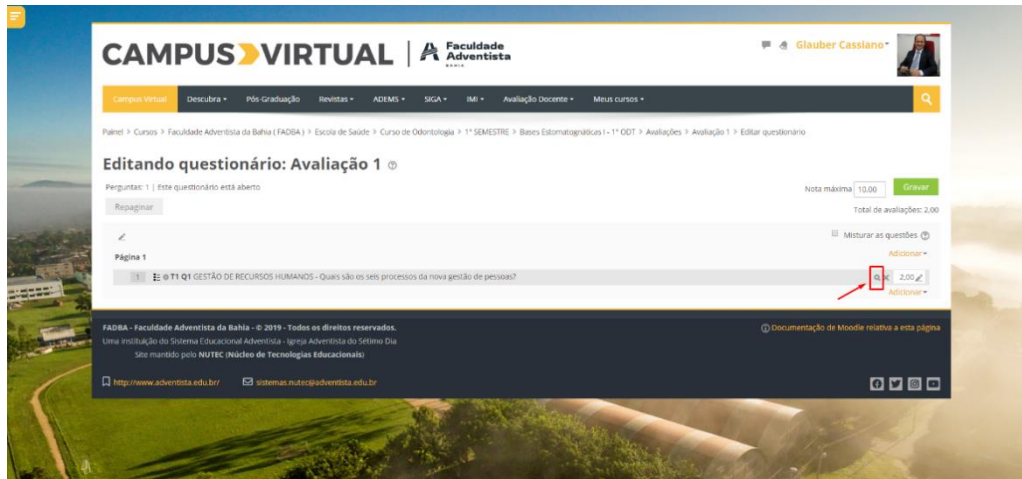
CAMPUS VIRTUAL | Faculdade Adventista BAHIA

Glauber Cassiano

Campus Virtual Descubra ▾ Pós-Graduação Revistas ▾ ADEMS ▾ SIGA ▾ IMI ▾ Avaliação Docente ▾ Meus cursos ▾

Painel > Cursos > Faculdade Adventista da Bahia ( FADBA ) > Escola de Saúde > Curso de Odontologia > 1º SEMESTRE > Bases Estomatognáticas I - 1º ODT > Avaliações > Avaliação 1 > Editar questionário

Editando questionário: Avaliação 1

Perguntas: 1 | Este questionário está aberto

Nota máxima 10.00 Gravar

Repaginar

Total de avaliações: 2.00

Misturar as questões

Página 1

Adicionar ▾

1 T1 Q1 GESTÃO DE RECURSOS HUMANOS - Quais são os seis processos da nova gestão de pessoas?

2,00

Adicionar ▾

FADBA - Faculdade Adventista da Bahia - © 2019 - Todos os direitos reservados.
Uma instituição do Sistema Educacional Adventista - Igreja Adventista do Sétimo Dia
Site mantido pelo NUTEC (Núcleo de Tecnologias Educacionais)

Documentação do Moodle relativa a esta página

http://www.adventista.edu.br/ sistemas.nutec@adventista.edu.br